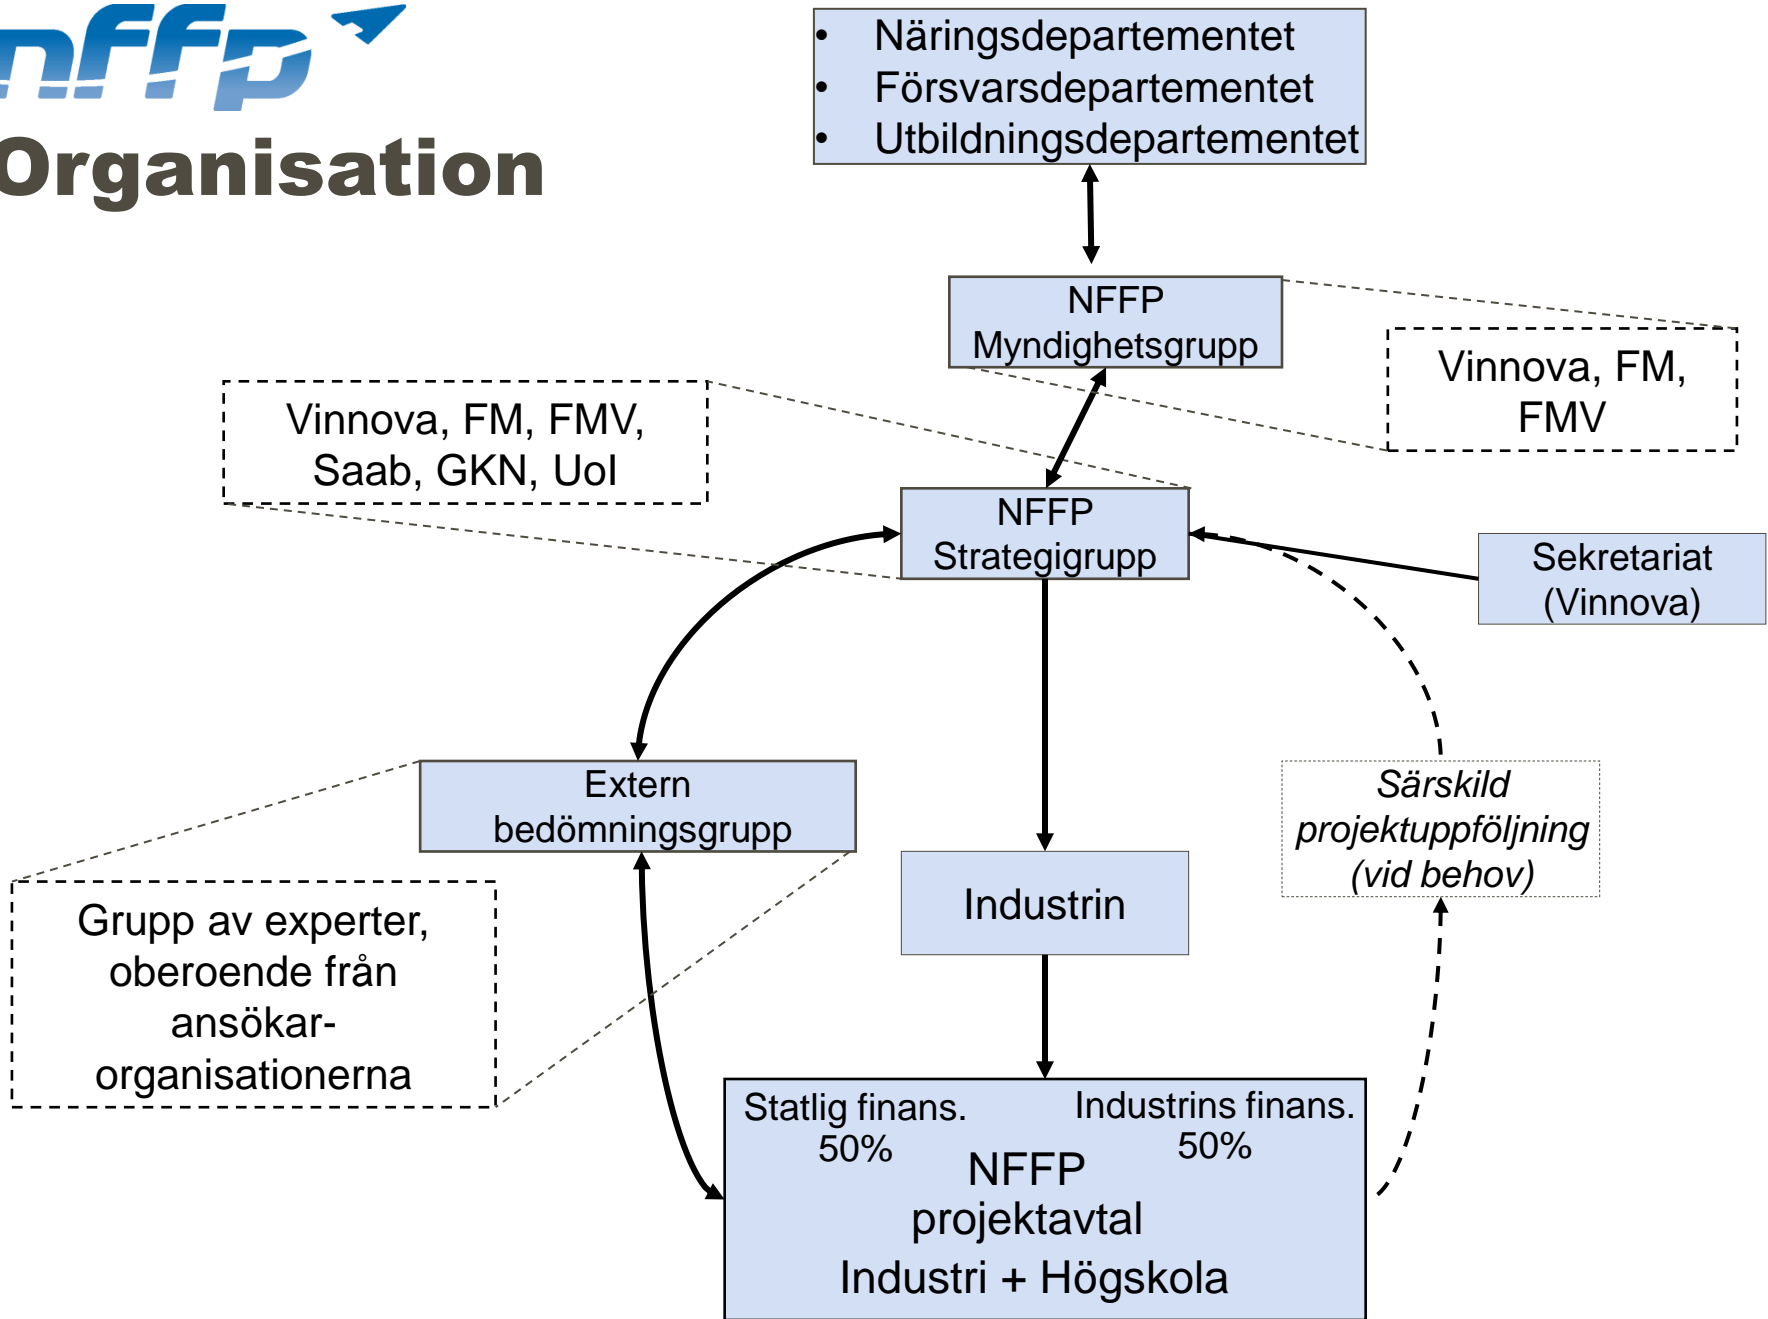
nffp

Organisation

- Näringsdepartementet
- Försvarsdepartementet
- Utbildningsdepartementet

NFFP Myndighetsgrupp

Vinnova, FM, FMV

Vinnova, FM, FMV, Saab, GKN, UoI

NFFP Strategigrupp

Sekretariat (Vinnova)

Extern bedömningsgrupp

Särskild projektuppföljning (vid behov)

Industrin

Grupp av experter, oberoende från ansökarorganisationerna

Statlig finans. 50%

Industrins finans. 50%

NFFP projektavtal

Industri + Högskola